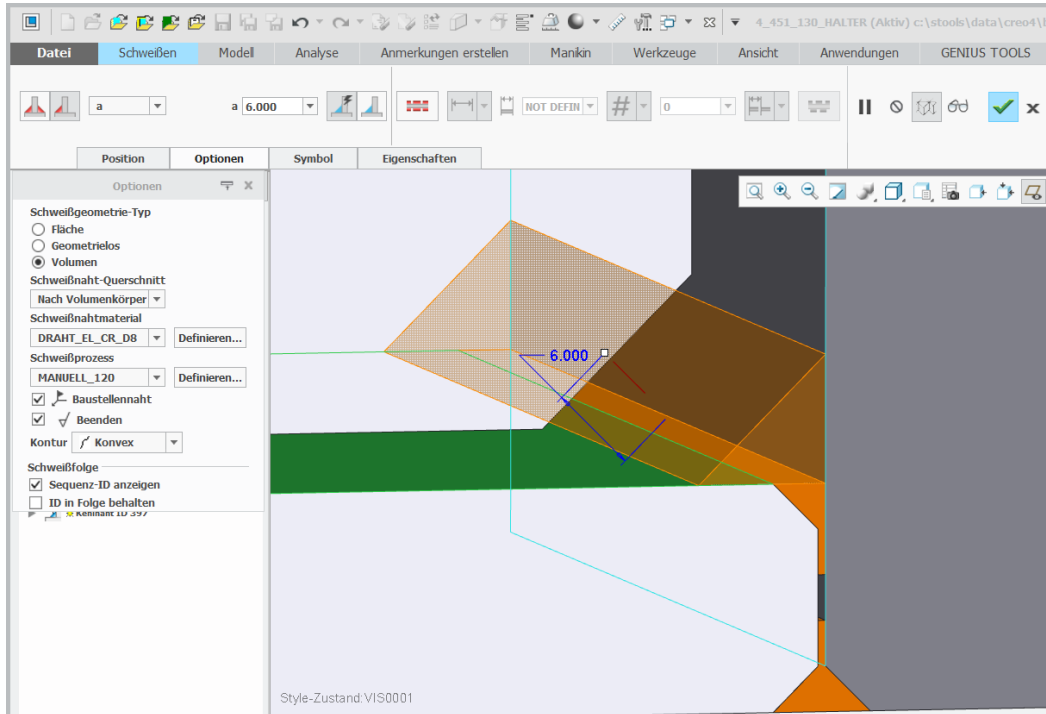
4_451_130_HALTER (Aktiv) c:\stools\data\creo4\

Datei Schweißen Modell Analyse Anmerkungen erstellen Manikin Werkzeuge Ansicht Anwendungen GENIUS TOOLS

a

a 6.000

NOT DEFIN

0

Position Optionen Symbol Eigenschaften

Optionen

Schweißgeometrie-Typ
Fläche
Geometrielos
Volumen

Schweißnaht-Querschnitt
Nach Volumenkörper

Schweißnahtmaterial
DRAHT_EL_CR_D8 Definieren...

Schweißprozess
MANUELL_120 Definieren...

Baustellennaht
Beenden

Kontur Konvex

Schweißfolge
Sequenz-ID anzeigen
ID in Folge behalten

Kehlnaht ID 397

6.000

Style-Zustand:VIS0001